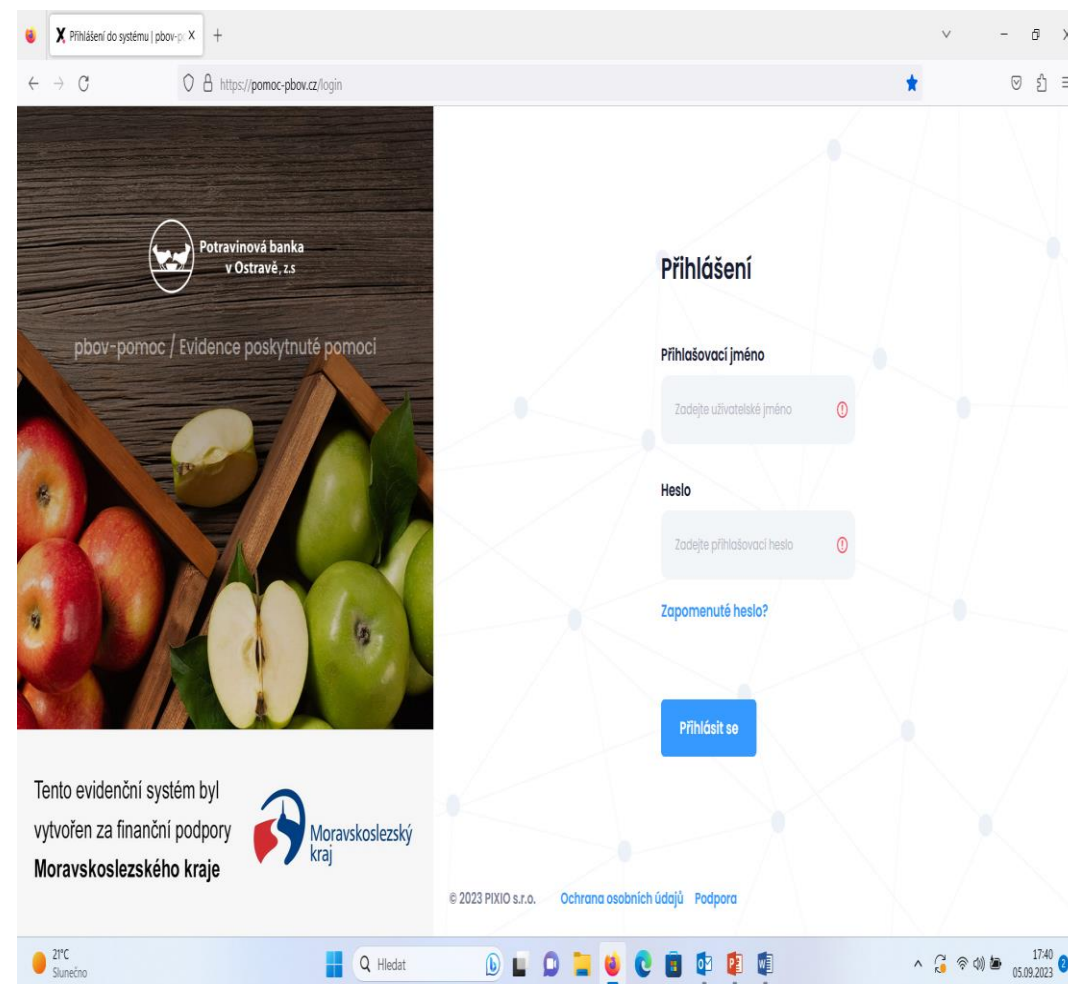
Přihlášení do systému | pbov-p X +

https://pomoc-pbov.cz/login

Potravinová banka v Ostravě, z.s

pbov-pomoc / Evidence poskytnuté pomoci

Tento evidenční systém byl vytvořen za finanční podpory **Moravskoslezského kraje**

Moravskoslezský kraj

Přihlášení

Přihlašovací jméno

Zadejte uživatelské jméno

Heslo

Zadejte přihlašovací heslo

Zapomenuté heslo?

Přihlásit se

© 2023 PIXIO s.r.o. Ochrana osobních údajů Podpora

21°C Slunečno

Hledat

17:40 05.09.2023